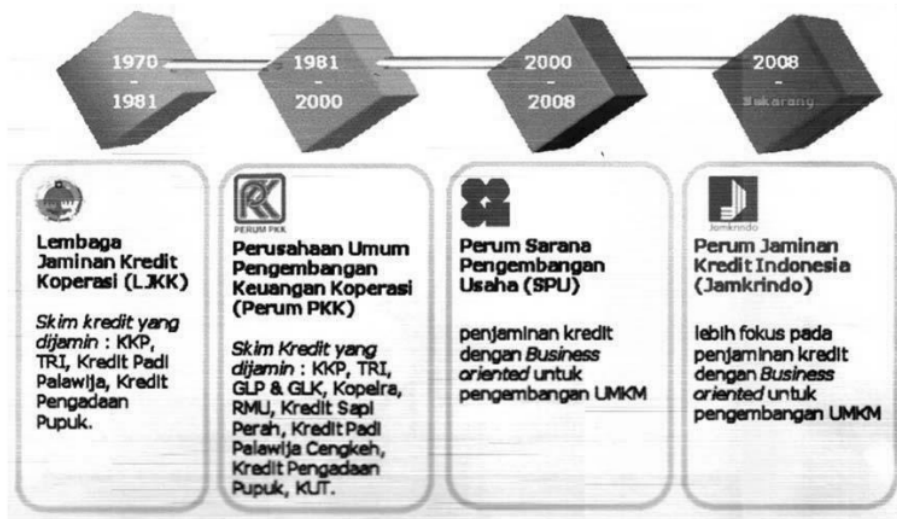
1970 - 1981

1981 - 2000

2000 - 2008

2008 - Sekarang

Lembaga Jaminan Kredit Koperasi (LJKK)

*Skim kredit yang dijamin* : KKP, TRI, Kredit Padi Palawija, Kredit Pengadaan Pupuk.

PERUM PKK

Perusahaan Umum Pengembangan Keuangan Koperasi (Perum PKK)

*Skim Kredit yang dijamin* : KKP, TRI, GLP & GLK, Kopelra, RMU, Kredit Sapi Perah, Kredit Padi Palawija Cengkeh, Kredit Pengadaan Pupuk, KUT.

Perum Sarana Pengembangan Usaha (SPU)

penjaminan kredit dengan *Business oriented* untuk pengembangan UMKM

Jamkrindo

Perum Jaminan Kredit Indonesia (Jamkrindo)

lebih fokus pada penjaminan kredit dengan *Business oriented* untuk pengembangan UMKM